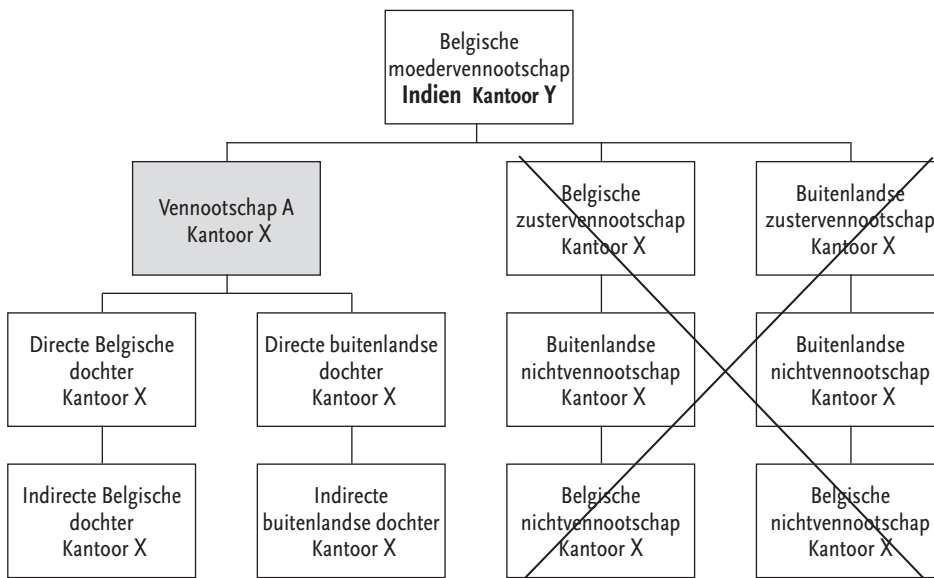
Belgische moedervennootschap
**Indien Kantoor Y**

Vennootschap A
Kantoor X

Belgische zustervennootschap
Kantoor X

Buitenlandse zustervennootschap
Kantoor X

Directe Belgische dochter
Kantoor X

Directe buitenlandse dochter
Kantoor X

Buitenlandse nichtvennootschap
Kantoor X

Buitenlandse nichtvennootschap
Kantoor X

Indirecte Belgische dochter
Kantoor X

Indirecte buitenlandse dochter
Kantoor X

Belgische nichtvennootschap
Kantoor X

Belgische nichtvennootschap
Kantoor X